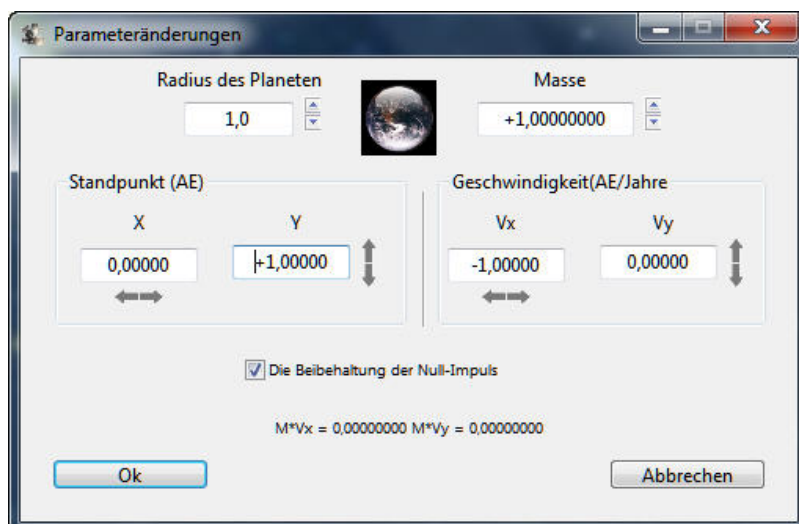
Parameteränderungen

Radius des Planeten
1,0

Masse
+1,00000000

Standpunkt (AE)
X
0,00000
Y
+1,00000

Geschwindigkeit(AE/Jahre
Vx
-1,00000
Vy
0,00000

Die Beibehaltung der Null-Impuls

M*Vx = 0,00000000 M*Vy = 0,00000000

Ok
Abbrechen